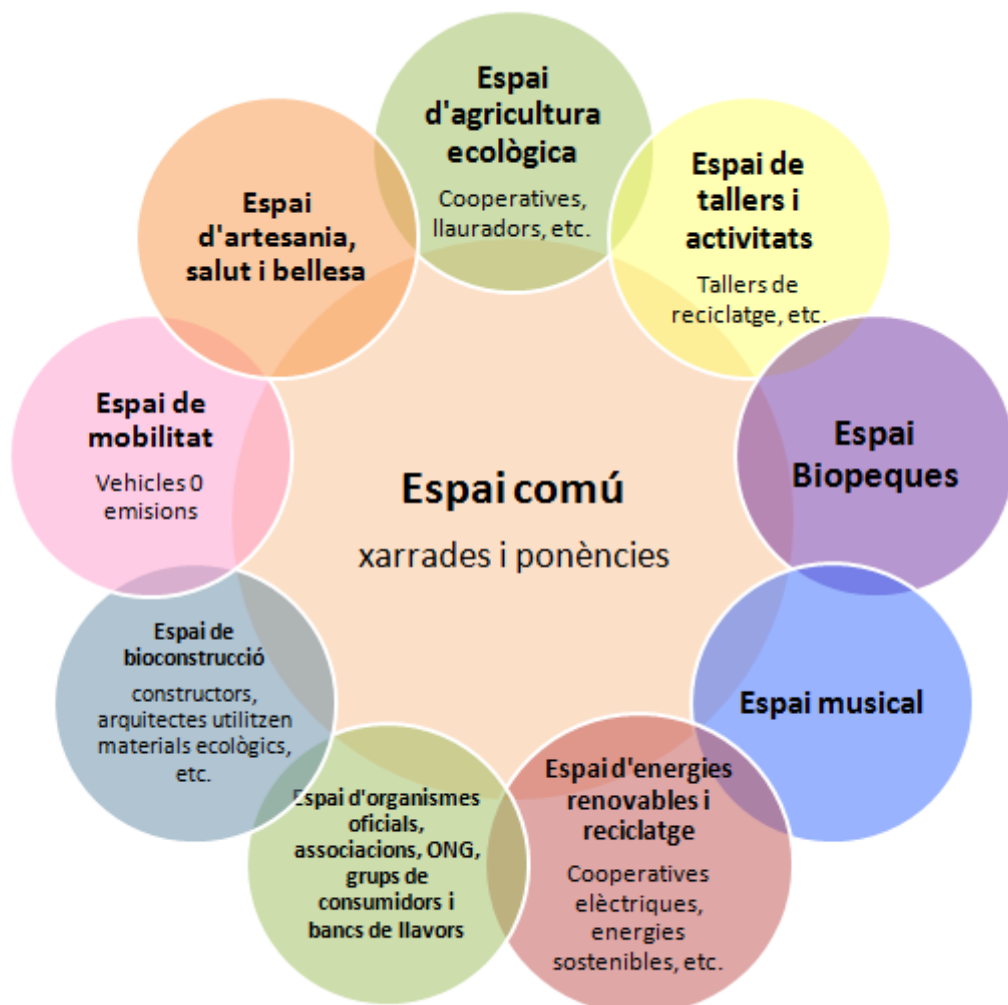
Espai d'agricultura ecològica

Cooperatives, llauradors, etc.

Espai de tallers i activitats

Tallers de reciclatge, etc.

Espai Biopeques

Espai musical

Espai d'energies renovables i reciclatge

Cooperatives elèctriques, energies sostenibles, etc.

Espai d'organismes oficials, associacions, ONG, grups de consumidors i bancs de llavors

Espai de bioconstrucció

constructors, arquitectes utilitzen materials ecològics, etc.

Espai de mobilitat

Vehicles 0 emisions

Espai d'artesania, salut i bellesa

Espai comú

xarrades i ponències